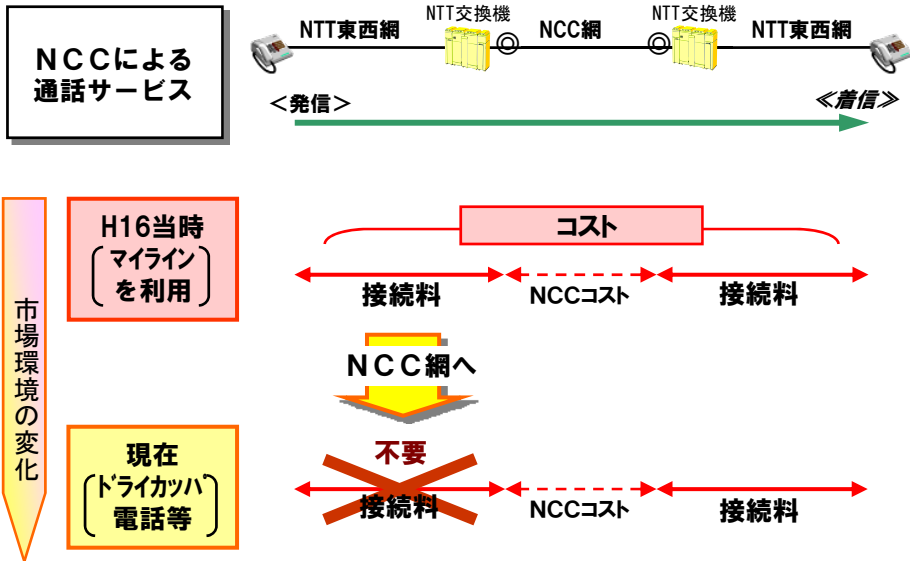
NCCによる
通話サービス

NTT東西網
NTT交換機
NCC網
NTT交換機
NTT東西網

＜発信＞
≪着信≫

市場環境の変化

H16当時
マイライン
を利用

コスト

接続料
NCCコスト
接続料

NCC網へ

現在
ドライカッパ
電話等

不要

接続料
NCCコスト
接続料